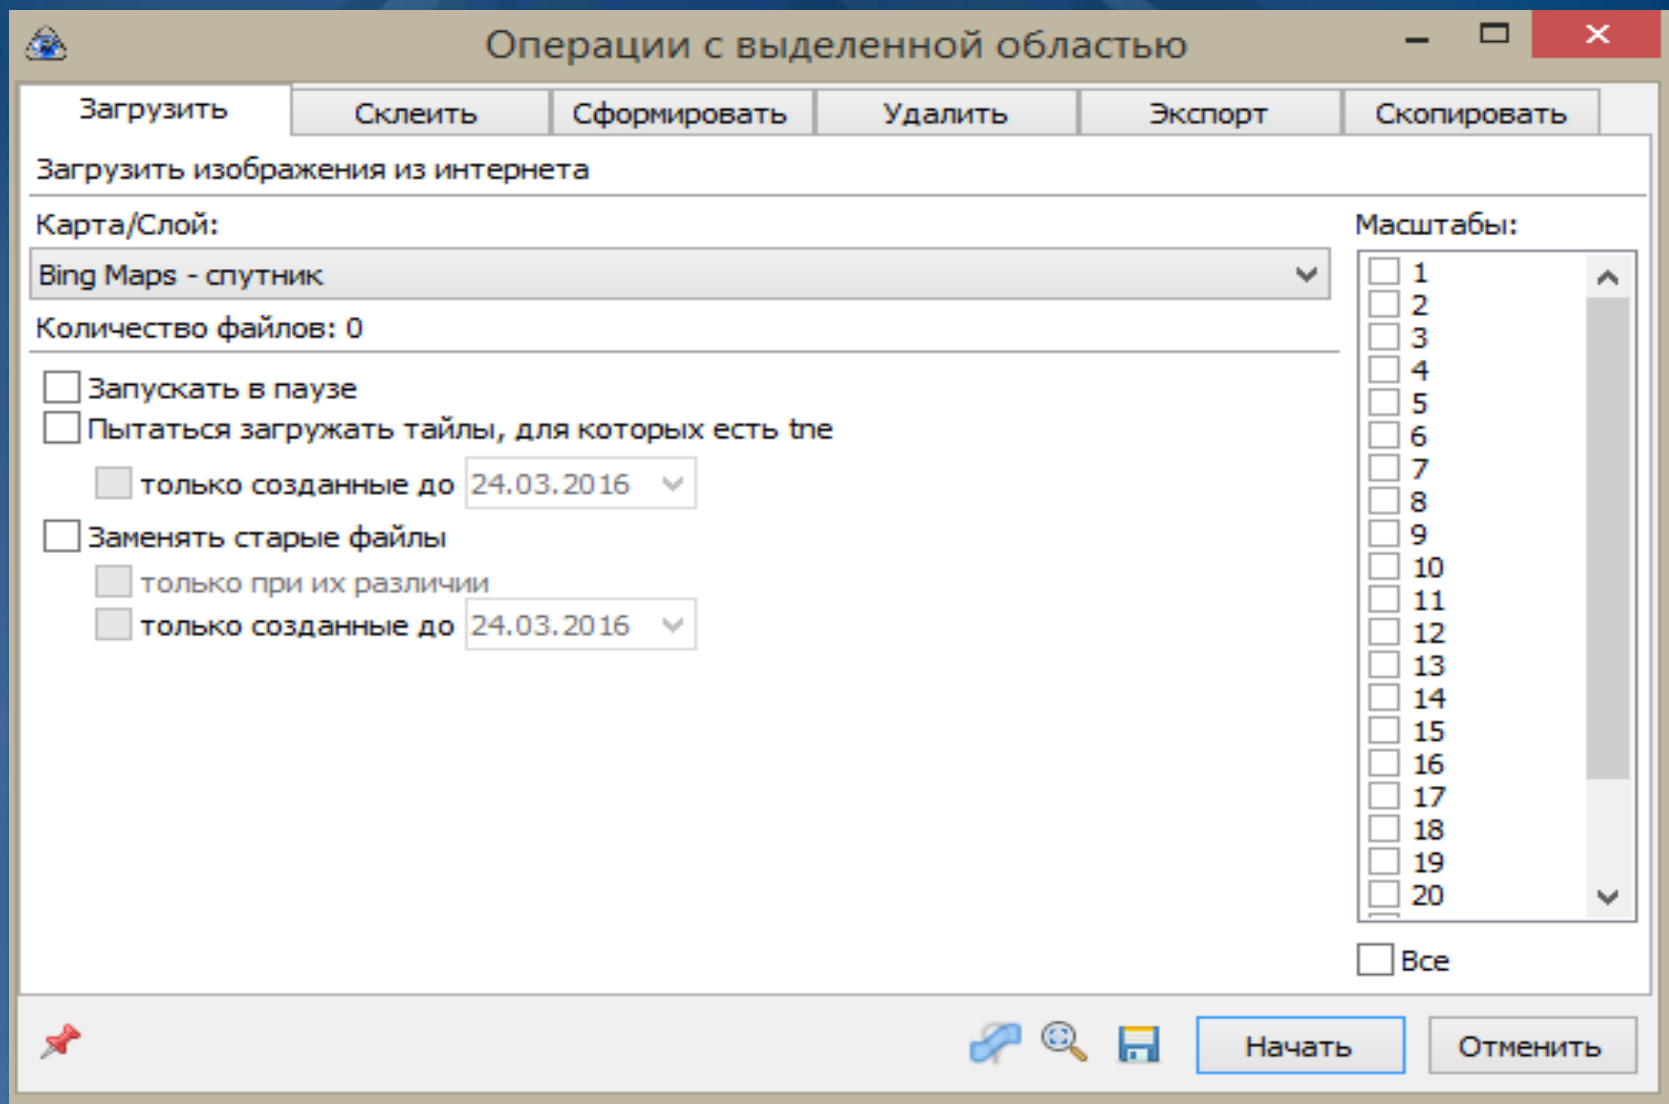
Операции с выделенной областью

Загрузить | Склеить | Сформировать | Удалить | Экспорт | Скопировать

Загрузить изображения из интернета

Карта/Слой:

Bing Maps - спутник

Количество файлов: 0

Запускать в паузе

Пытаться загружать тайлы, для которых есть tne

только созданные до 24.03.2016

Заменять старые файлы

только при их различии

только созданные до 24.03.2016

Масштабы:

1
2
3
4
5
6
7
8
9
10
11
12
13
14
15
16
17
18
19
20

Все

Начать

Отменить